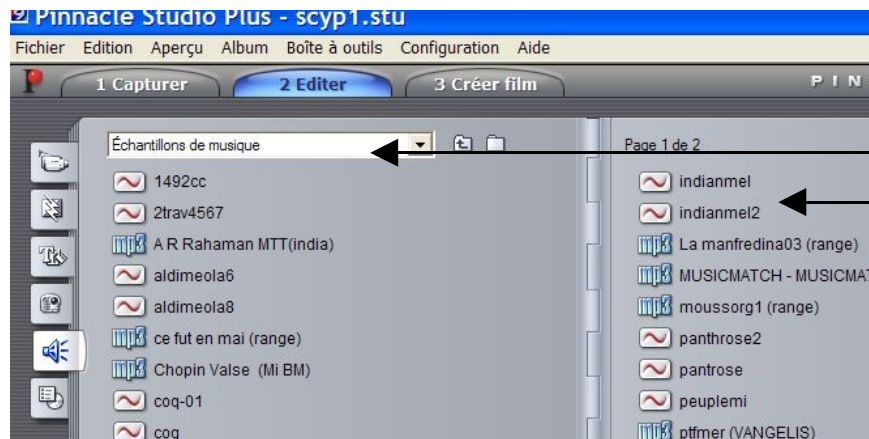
Pinnacle Studio Plus - scyp1.stu

Fichier Edition Aperçu Album Boîte à outils Configuration Aide

1 Capturer 2 Editer 3 Créer film P I N

Échantillons de musique

1492cc
2trav4567
mp3 A R Rahaman MTT(india)
aldimeola6
aldimeola8
mp3 ce fut en mai (range)
mp3 Chopin Valse (Mi BM)
coq-01
coq

Page 1 de 2

indianmel
indianmel2
mp3 La manfredina03 (range)
mp3 MUSICMATCH - MUSICMAT
mp3 moussorg1 (range)
panthrose2
pantrose
peuplemi
mp3 ptfmer (VANGELIS)